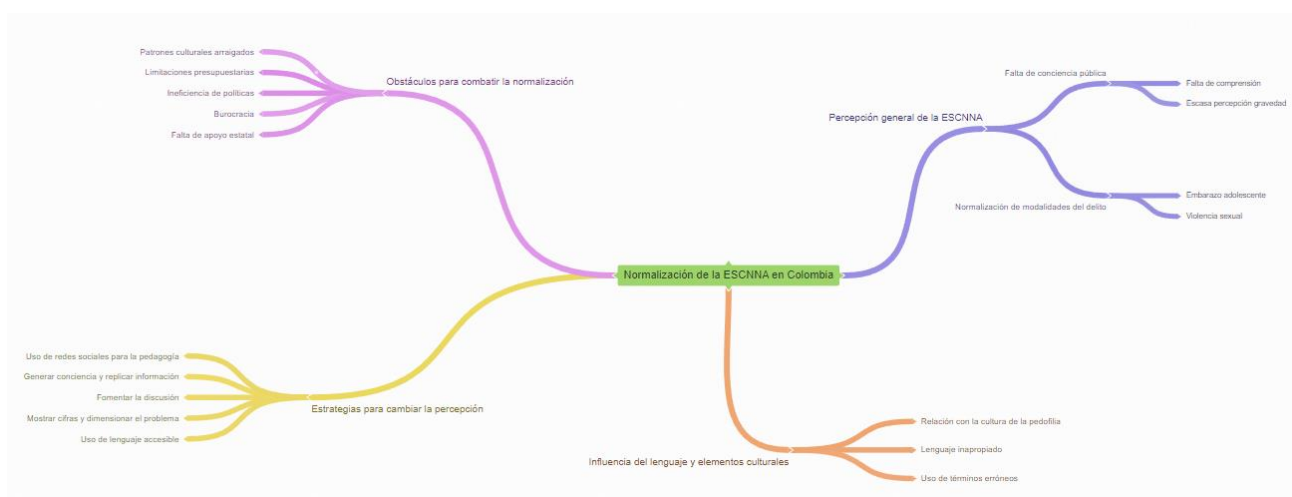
Normalización de la ESCNNA en Colombia

Obstáculos para combatir la normalización
Patrones culturales arraigados
Limitaciones presupuestarias
Ineficiencia de políticas
Burocracia
Falta de apoyo estatal

Percepción general de la ESCNNA
Falta de conciencia pública
Falta de comprensión
Escasa percepción gravedad
Normalización de modalidades del delito
Embarazo adolescente
Violencia sexual

Estrategias para cambiar la percepción
Uso de redes sociales para la pedagogía
Generar conciencia y replicar información
Fomentar la discusión
Mostrar cifras y dimensionar el problema
Uso de lenguaje accesible

Influencia del lenguaje y elementos culturales
Relación con la cultura de la pedofilia
Lenguaje inapropiado
Uso de términos erróneos